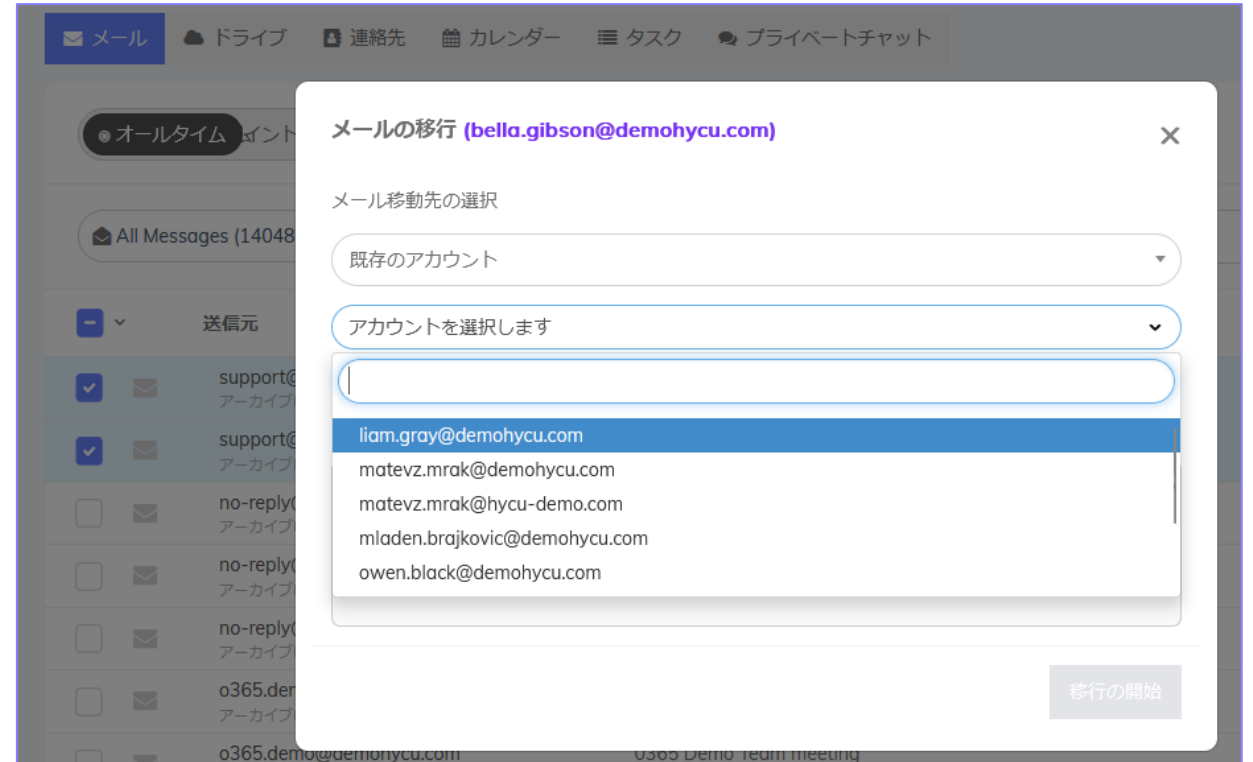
メール ドライブ 連絡先 カレンダー タスク プライベートチャット

オールタイム ポイント

All Messages (14048

送信元

support@
アーカイブ

support@
アーカイブ

no-reply(
アーカイブ

no-reply(
アーカイブ

no-reply(
アーカイブ

o365.dem
アーカイブ

o365.demo@demohycu.com 0365 Demo Team meeting

メールの移行 (bella.gibson@demohycu.com)

メール移動先の選択

既存のアカウント

アカウントを選択します

liam.gray@demohycu.com
matevz.mrak@demohycu.com
matevz.mrak@hycu-demo.com
mladen.brajkovic@demohycu.com
owen.black@demohycu.com

移行の開始